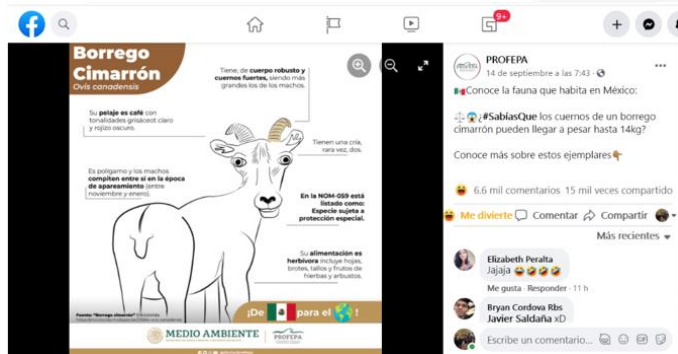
9+

Borrego Cimarrón
Ovis canadensis

Tiene, de cuerpo robusto y cuernos fuertes, siendo más grandes los de los machos.

Su pelaje es café con tonalidades grisáceo claro y rojizo oscuro.

Tienen una cría, rara vez, dos.

Es polígamo y los machos compiten entre sí en la época de apareamiento (entre noviembre y enero).

En la NOM-059 está listado como: Especie sujeta a protección especial.

Su alimentación es herbívora incluye hojas, brotes, tallos y frutos de hierbas y arbustos.

¡De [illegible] para el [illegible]!

Fuente: "Borrego cimarrón" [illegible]

MEDIO AMBIENTE
PROFEPA

PROFEPA
14 de septiembre a las 7:43 ·

Conoce la fauna que habita en México:

#SabíasQue los cuernos de un borrego cimarrón pueden llegar a pesar hasta 14kg?

Conoce más sobre estos ejemplares

6.6 mil comentarios 15 mil veces compartido

Me divierte Comentar Compartir

Más recientes

Elizabeth Peralta
Jajaja

Me gusta · Responder · 11 h

Bryan Cordova Rbs
Javier Saldaña xD

Escribe un comentario...